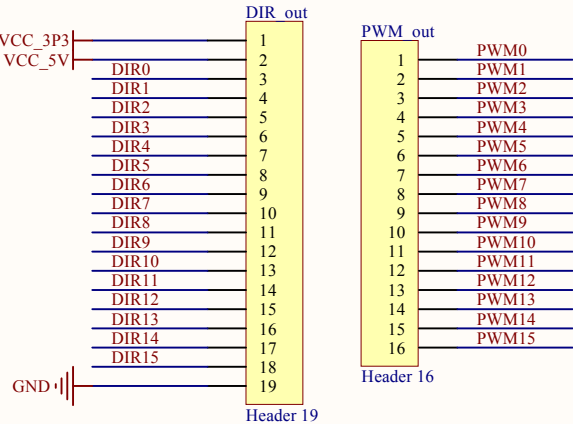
DIR_out

VCC_3P3
VCC_5V
DIR0
DIR1
DIR2
DIR3
DIR4
DIR5
DIR6
DIR7
DIR8
DIR9
DIR10
DIR11
DIR12
DIR13
DIR14
DIR15
GND

1
2
3
4
5
6
7
8
9
10
11
12
13
14
15
16
17
18
19

Header 19

PWM_out

1
2
3
4
5
6
7
8
9
10
11
12
13
14
15
16

PWM0
PWM1
PWM2
PWM3
PWM4
PWM5
PWM6
PWM7
PWM8
PWM9
PWM10
PWM11
PWM12
PWM13
PWM14
PWM15

Header 16